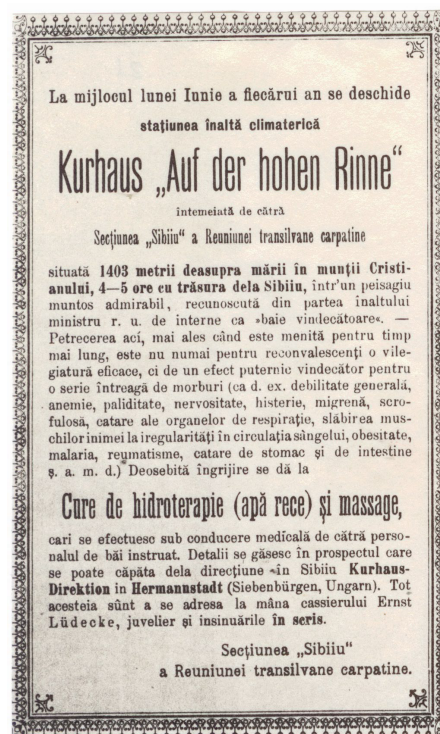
La mijlocul lunei Iunie a fiecărui an se deschide

staţiunea înaltă climaterică

Kurhaus „Auf der hohen Rinne“

intemeiată de către

Secţiunea „Sibiiu“ a Reuniunei transilvane carpatine

situată 1403 metrii deasupra mării în munţii Cristianului, 4—5 ore cu trăsura dela Sibiiu, într'un peisagiu muntos admirabil, recunoscută din partea înaltului ministru r. u. de interne ca »baie vindecătoare«. — Petrecerea aci, mai ales când este menită pentru timp mai lung, este nu numai pentru reconvalescenţi o vilegiatură eficace, ci de un efect puternic vindecător pentru o serie întreagă de morburi (ca d. ex. debilitate generală, anemie, paliditate, nervositate, histerie, migrenă, scrofulosă, catare ale organelor de respiraţie, slăbirea muschilor inimei la iregularităţi în circulaţia sângelui, obesitate, malaria, reumatisme, catare de stomac şi de intestine ş. a. m. d.) Deosebită îngrijire se dă la

Cure de hidroterapie (apă rece) şi massage,

cari se efectuesc sub conducere medicală de către personalul de băi instruat. Detalii se găsesc în prospectul care se poate căpăta dela direcţiune «în Sibiiu Kurhaus-Direktion in Hermannstadt (Siebenbürgen, Ungarn). Tot acesteia sûnt a se adresa la mâna cassierului Ernst Lüdecke, juvelier şi insinuările în scris.

Secţiunea „Sibiiu“
a Reuniunei transilvane carpatine.